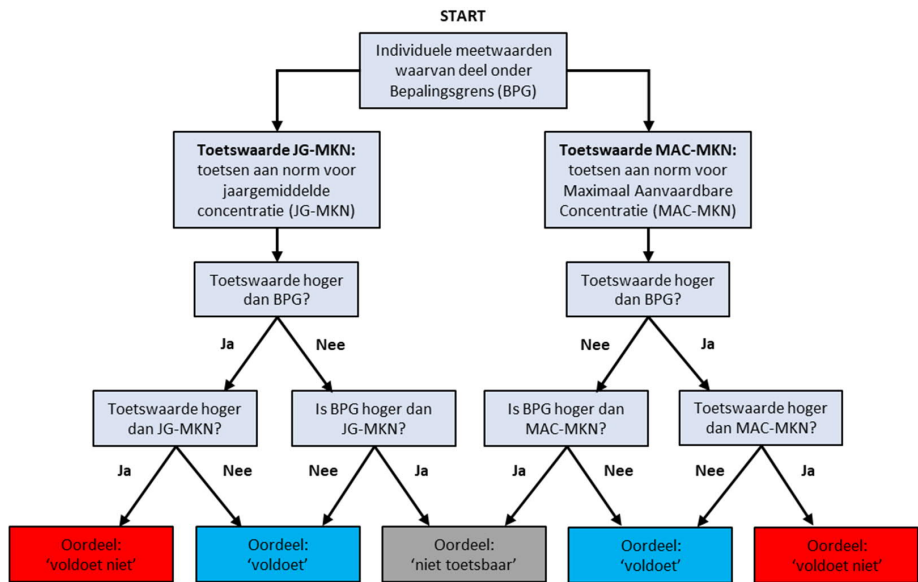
START

Individuele meetwaarden waarvan deel onder Bepalingsgrens (BPG)

**Toetswaarde JG-MKN:** toetsen aan norm voor jaargemiddelde concentratie (JG-MKN)

**Toetswaarde MAC-MKN:** toetsen aan norm voor Maximaal Aanvaardbare Concentratie (MAC-MKN)

Toetswaarde hoger dan BPG?

Toetswaarde hoger dan BPG?

Ja

Nee

Nee

Ja

Toetswaarde hoger dan JG-MKN?

Is BPG hoger dan JG-MKN?

Is BPG hoger dan MAC-MKN?

Toetswaarde hoger dan MAC-MKN?

Ja

Nee

Nee

Ja

Ja

Nee

Nee

Ja

Oordeel: 'voldoet niet'

Oordeel: 'voldoet'

Oordeel: 'niet toetsbaar'

Oordeel: 'voldoet'

Oordeel: 'voldoet niet'